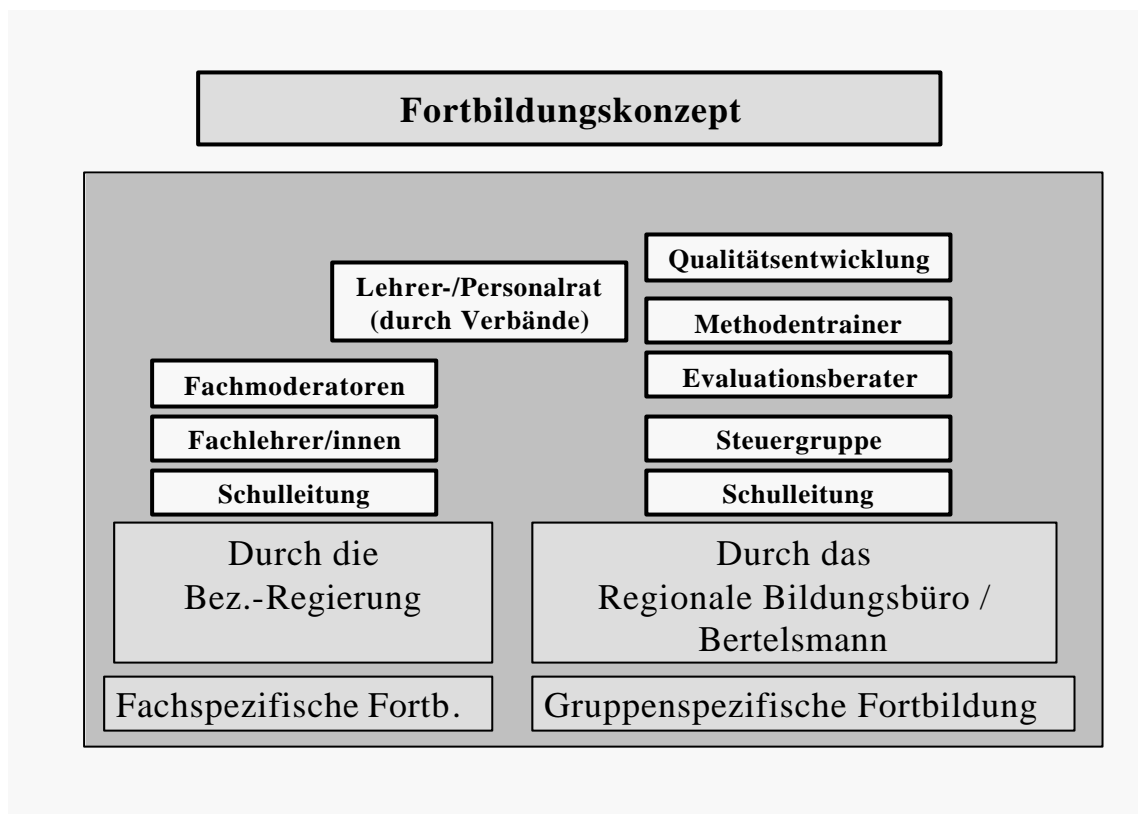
Fortbildungskonzept

Lehrer-/Personalrat (durch Verbände)

Fachmoderatoren

Fachlehrer/innen

Schulleitung

Durch die Bez.-Regierung

Fachspezifische Fortb.

Qualitätsentwicklung

Methodentrainer

Evaluationsberater

Steuergruppe

Schulleitung

Durch das Regionale Bildungsbüro / Bertelsmann

Gruppenspezifische Fortbildung